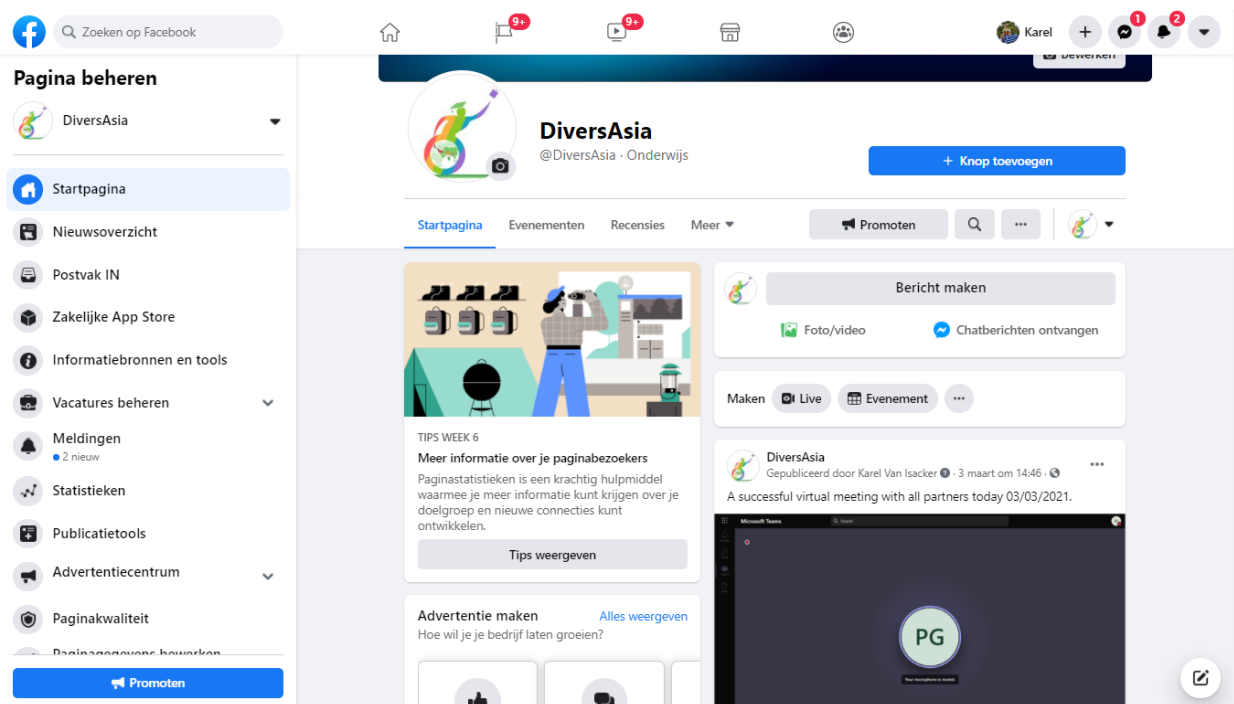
Zoeken op Facebook

9+

9+

Karel

1

2

Pagina beheren

DiversAsia

Startpagina

Nieuwsoverzicht

Postvak IN

Zakelijke App Store

Informatiebronnen en tools

Vacatures beheren

Meldingen
2 nieuw

Statistieken

Publicatietools

Advertentiecentrum

Paginakwaliteit

Paginagegevens bewerken

Promoten

Bewerken

DiversAsia
@DiversAsia · Onderwijs

+ Knop toevoegen

Startpagina
Evenementen
Recensies
Meer

Promoten

TIPS WEEK 6
Meer informatie over je paginabezoekers
Paginastatistieken is een krachtig hulpmiddel waarmee je meer informatie kunt krijgen over je doelgroep en nieuwe connecties kunt ontwikkelen.

Tips weergeven

Advertentie maken
Alles weergeven
Hoe wil je je bedrijf laten groeien?

Bericht maken

Foto/video
Chatberichten ontvangen

Maken
Live
Evenement

DiversAsia
Gepubliceerd door Karel Van Isacker · 3 maart om 14:46 ·

A successful virtual meeting with all partners today 03/03/2021.

Microsoft Teams

Search

PG

Your microphone is muted.